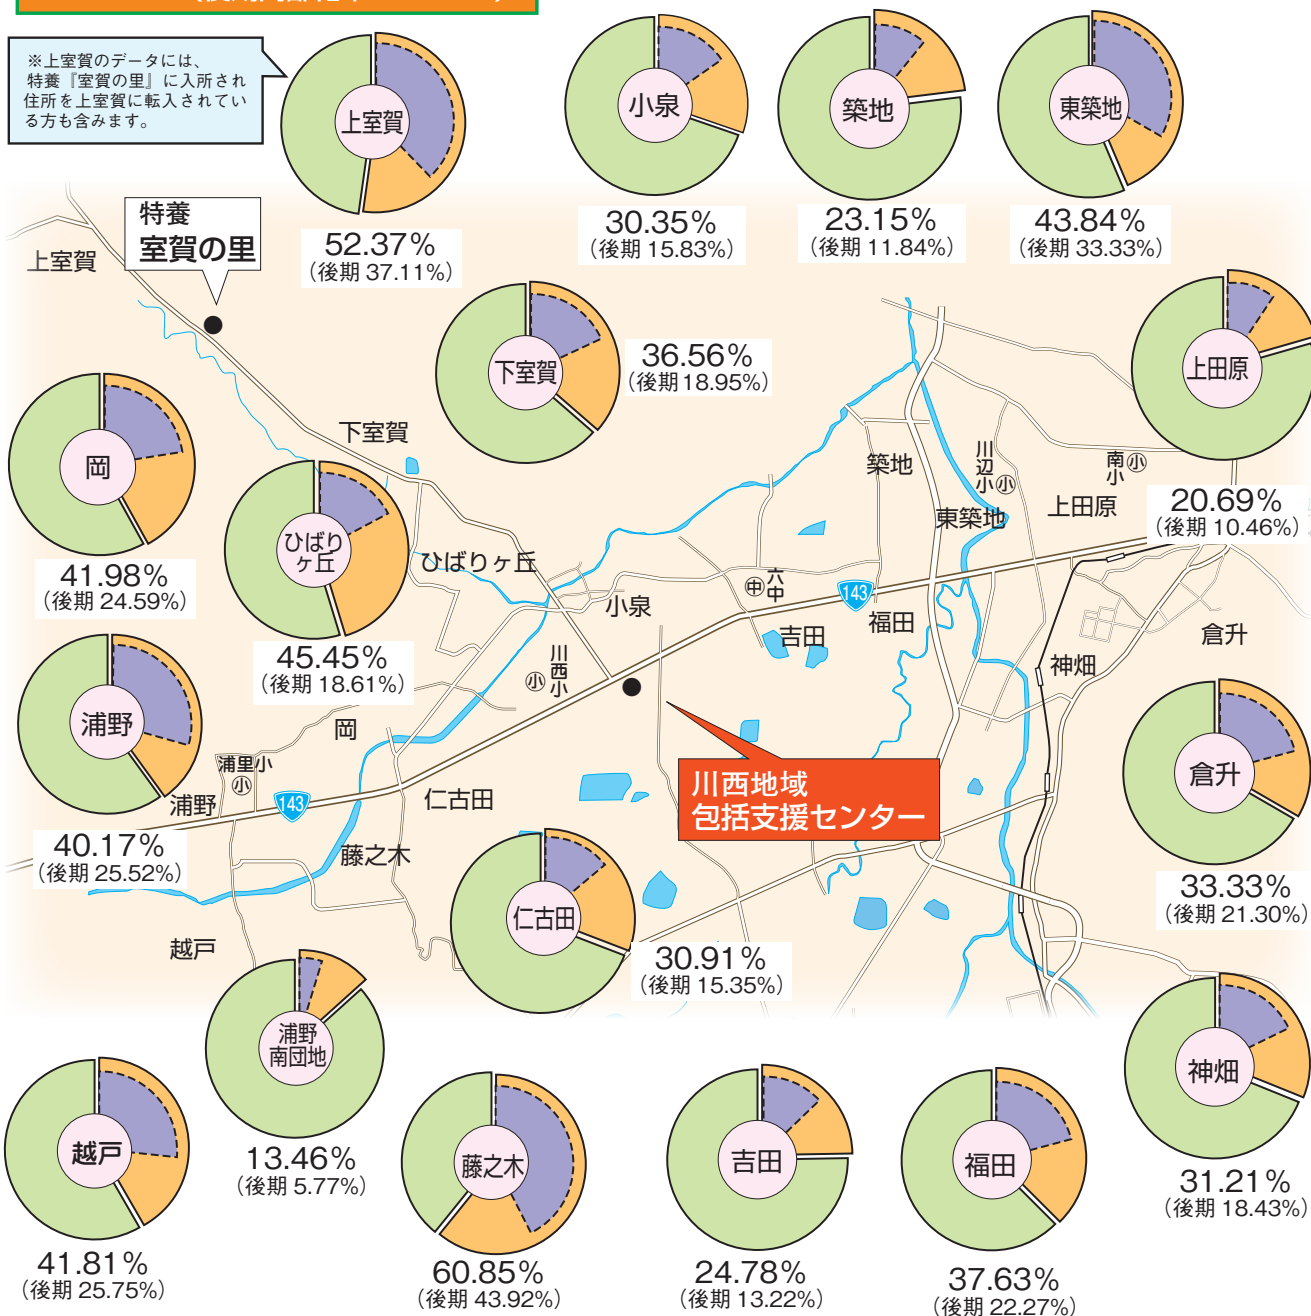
※上室賀のデータには、特養『室賀の里』に入所され住所を上室賀に転入されている方も含みます。

上室賀
52.37%
(後期 37.11%)

小泉
30.35%
(後期 15.83%)

築地
23.15%
(後期 11.84%)

東築地
43.84%
(後期 33.33%)

特養
室賀の里

上室賀

下室賀
36.56%
(後期 18.95%)

上田原
20.69%
(後期 10.46%)

岡
41.98%
(後期 24.59%)

ひばりヶ丘
45.45%
(後期 18.61%)

浦野
40.17%
(後期 25.52%)

倉升
33.33%
(後期 21.30%)

下室賀
築地
川辺小
南小
東築地
上田原
ひばりヶ丘
六中
143
小泉
吉田
福田
川西小
神畑
倉升
岡
浦里小
浦野
143
仁古田
藤之木
越戸

川西地域
包括支援センター

仁古田
30.91%
(後期 15.35%)

浦野南団地
13.46%
(後期 5.77%)

越戸
41.81%
(後期 25.75%)

藤之木
60.85%
(後期 43.92%)

吉田
24.78%
(後期 13.22%)

福田
37.63%
(後期 22.27%)

神畑
31.21%
(後期 18.43%)